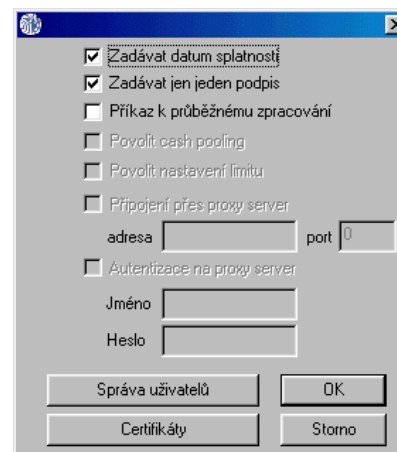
Zadávat datum splatnosti
Zadávat jen jeden podpis
Příkaz k průběžnému zpracování
Povolit cash pooling
Povolit nastavení limitu
Připojení přes proxy server
adresa
port 0
Autentizace na proxy server
Jméno
Heslo
Správa uživatelů
OK
Certifikáty
Storno